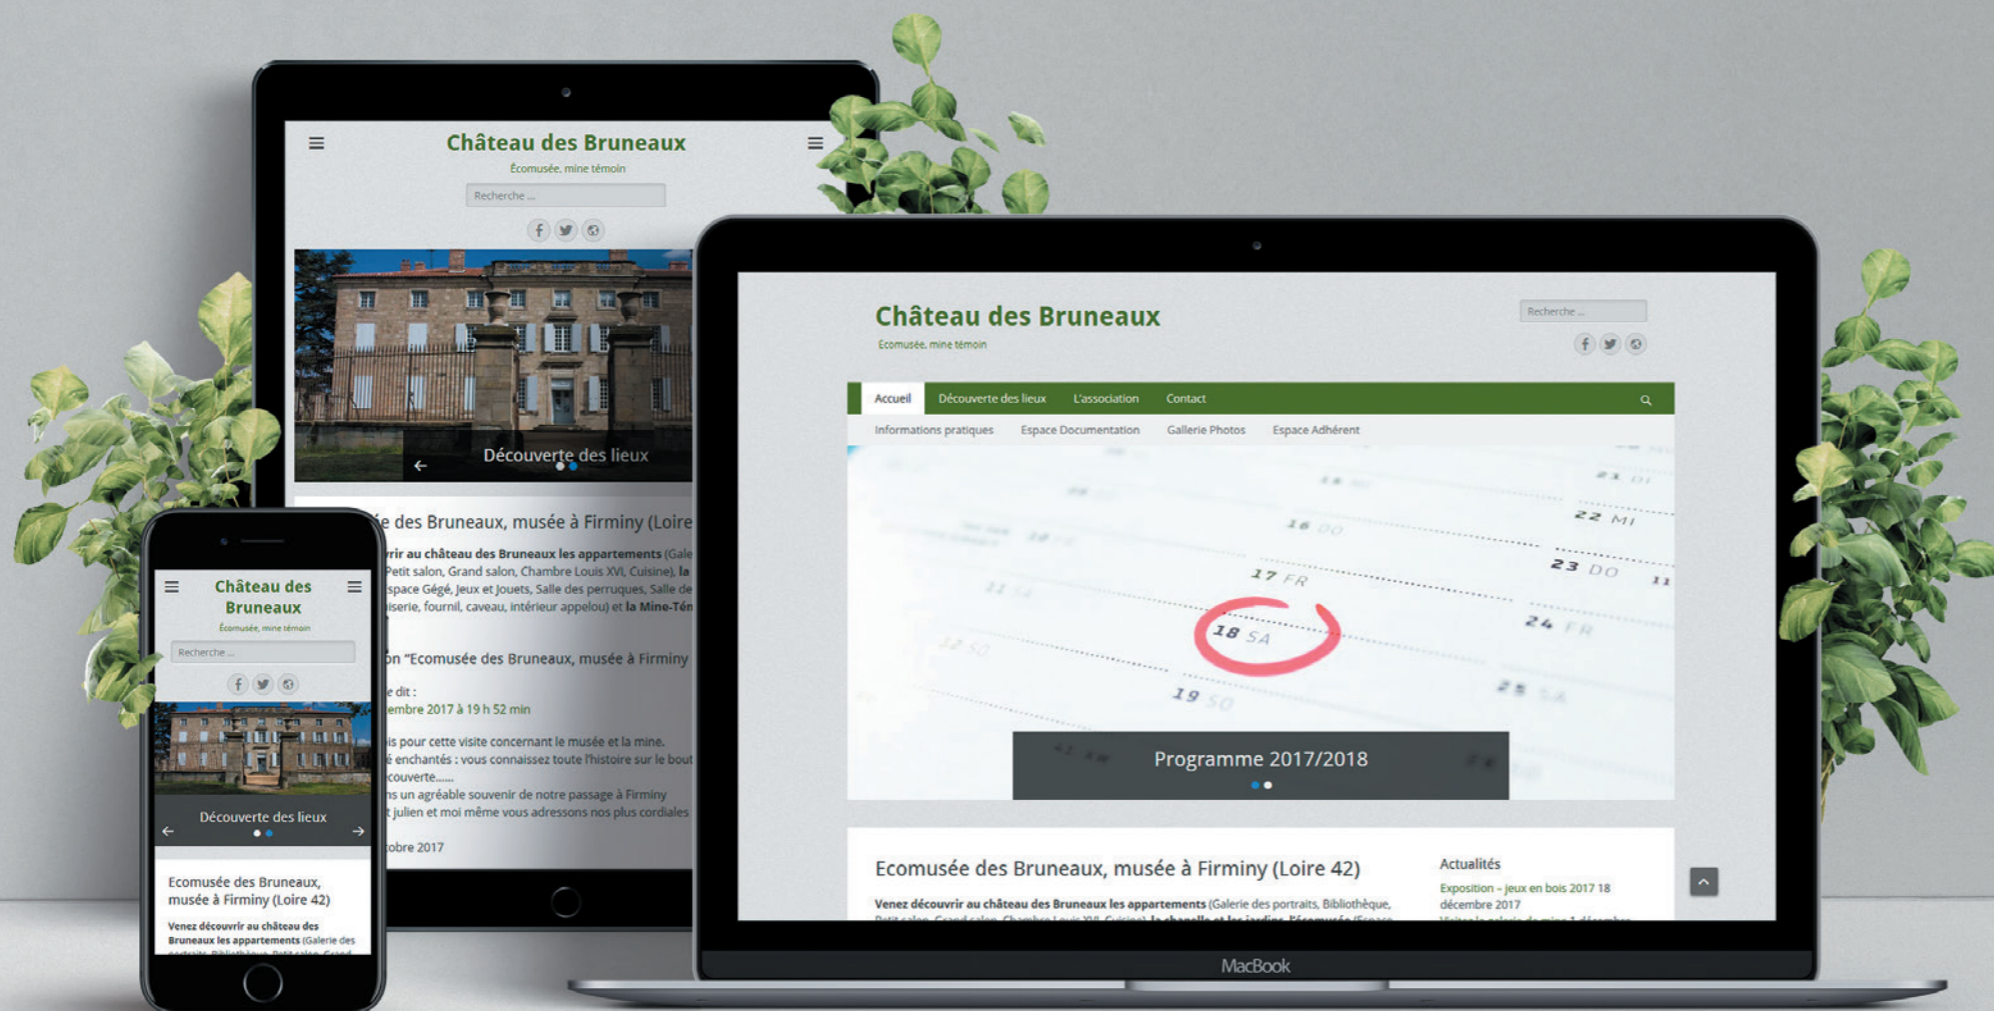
Château des Bruneaux
Écomusée, mine témoin
Recherche ...

Découverte des lieux

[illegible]e des Bruneaux, musée à Firminy (Loire

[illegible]rir au château des Bruneaux les appartements (Gale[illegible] Petit salon, Grand salon, Chambre Louis XVI, Cuisine), la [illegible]space Gégé, Jeux et Jouets, Salle des perruques, Salle de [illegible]iserie, fournil, caveau, intérieur appelou) et la Mine-Tém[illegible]

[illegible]on "Ecomusée des Bruneaux, musée à Firminy

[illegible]e dit :
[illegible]embre 2017 à 19 h 52 min

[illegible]is pour cette visite concernant le musée et la mine.
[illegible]é enchantés : vous connaissez toute l'histoire sur le bout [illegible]couverte......
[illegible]ns un agréable souvenir de notre passage à Firminy
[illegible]t julien et moi même vous adressons nos plus cordiales

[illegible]obre 2017

Château des Bruneaux
Écomusée, mine témoin
Recherche ...

Découverte des lieux

Ecomusée des Bruneaux, musée à Firminy (Loire 42)

Venez découvrir au château des Bruneaux les appartements (Galerie des portraits, Bibliothèque, Petit salon, Grand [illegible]

Château des Bruneaux
Écomusée, mine témoin
Recherche ...

Accueil
Découverte des lieux
L'association
Contact
Informations pratiques
Espace Documentation
Gallerie Photos
Espace Adhérent

16 DO
17 FR
18 SA
19 SO
22 MI
23 DO
24 FR
25 SA

Programme 2017/2018

Ecomusée des Bruneaux, musée à Firminy (Loire 42)

Venez découvrir au château des Bruneaux les appartements (Galerie des portraits, Bibliothèque, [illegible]

Actualités
Exposition – jeux en bois 2017 18 décembre 2017

MacBook